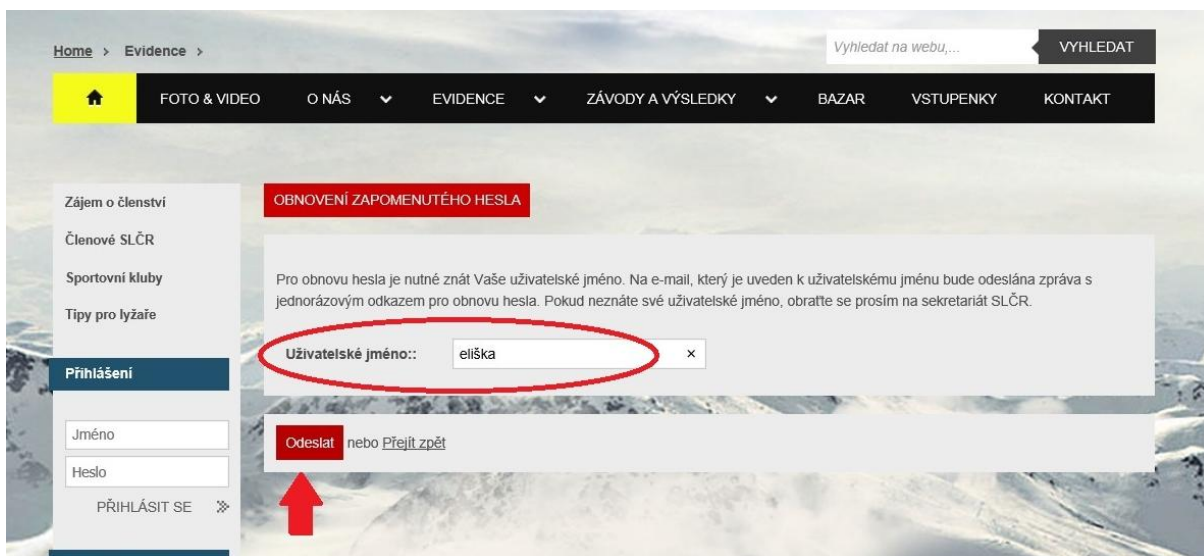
Home > Evidence >

Vyhledat na webu,...

VYHLEDAT

FOTO & VIDEO

O NÁS

EVIDENCE

ZÁVODY A VÝSLEDKY

BAZAR

VSTUPENKY

KONTAKT

Zájem o členství

Členové SLČR

Sportovní kluby

Tipy pro lyžaře

Přihlášení

Jméno

Heslo

PŘIHLÁSIT SE

OBNOVENÍ ZAPOMENUTÉHO HESLA

Pro obnovu hesla je nutné znát Vaše uživatelské jméno. Na e-mail, který je uveden k uživatelskému jménu bude odeslána zpráva s jednorázovým odkazem pro obnovu hesla. Pokud neznáte své uživatelské jméno, obraťte se prosím na sekretariát SLČR.

Uživatelské jméno::

eliška

×

Odeslat nebo Přejít zpět